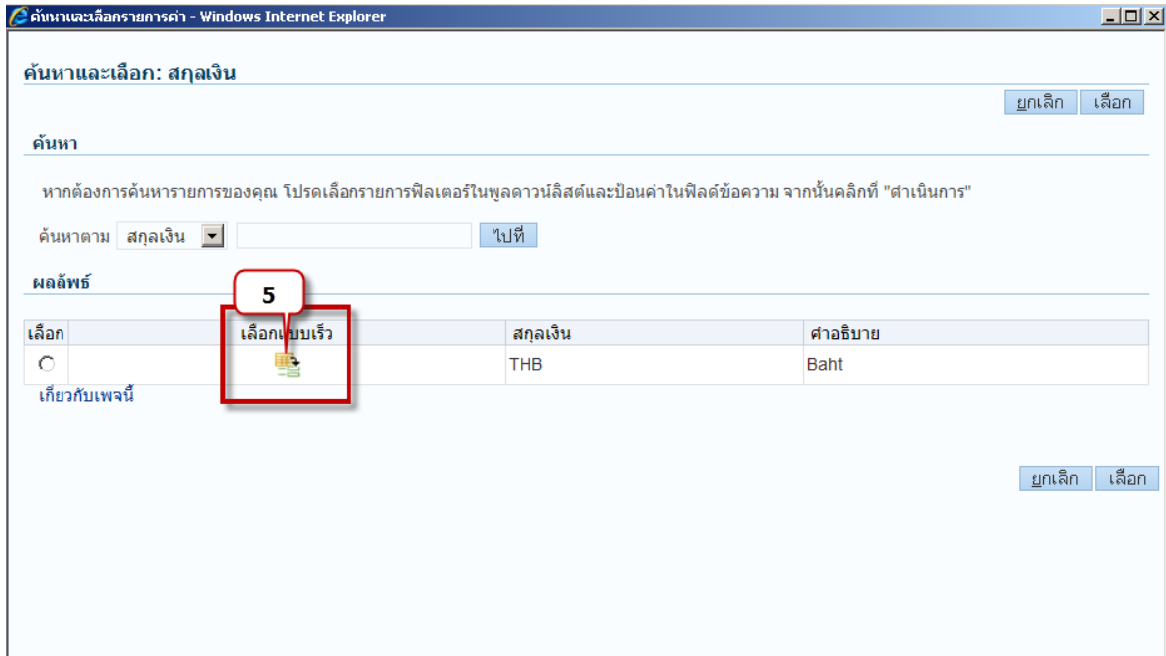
ค้นหาและเลือกรายการค่า - Windows Internet Explorer

ค้นหาและเลือก: สกุลเงิน

ยกเลิก เลือก

ค้นหา

หากต้องการค้นหารายการของคุณ โปรดเลือกรายการฟิลเตอร์ในพูลดาวน์ลิสต์และป้อนค่าในฟิลด์ข้อความ จากนั้นคลิกที่ "ดำเนินการ"

ค้นหาตาม สกุลเงิน ไปที่

ผลลัพธ์

5

| เลือก | เลือกแบบเร็ว | สกุลเงิน | คำอธิบาย |
|---|---|---|---|
| | | THB | Baht |

เกี่ยวกับเพจนี้

ยกเลิก เลือก